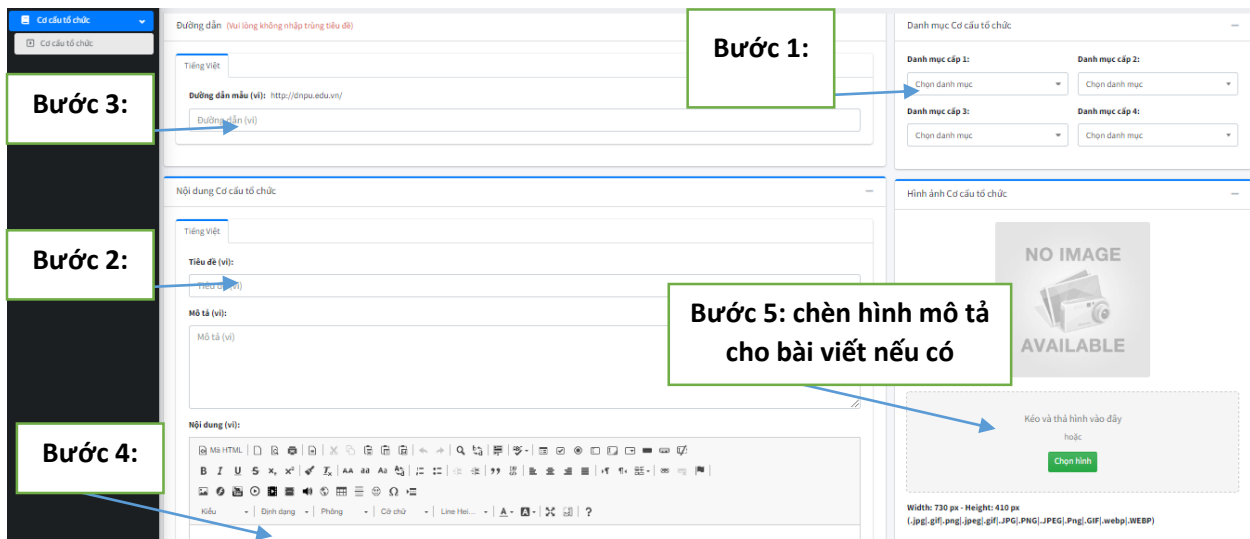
Cơ cấu tổ chức
Cơ cấu tổ chức

Đường dẫn (Vui lòng không nhập trùng tiêu đề)

Tiếng Việt

Bước 3:

Đường dẫn mẫu (vi): http://dnpu.edu.vn/

Đường dẫn (vi)

Bước 1:

Danh mục Cơ cấu tổ chức

Danh mục cấp 1:
Chọn danh mục
Danh mục cấp 2:
Chọn danh mục
Danh mục cấp 3:
Chọn danh mục
Danh mục cấp 4:
Chọn danh mục

Nội dung Cơ cấu tổ chức

Tiếng Việt

Bước 2:

Tiêu đề (vi):
Tiêu đề (vi)

Mô tả (vi):
Mô tả (vi)

Hình ảnh Cơ cấu tổ chức

NO IMAGE
AVAILABLE

Bước 5: chèn hình mô tả cho bài viết nếu có

Kéo và thả hình vào đây
hoặc
Chọn hình

Width: 730 px - Height: 410 px
(.jpg|.gif|.png|.jpeg|.gif|.JPG|.PNG|.JPEG|.Png|.GIF|.webp|.WEBP)

Nội dung (vi):

Bước 4:

Mã HTML
Kiểu
Định dạng
Phông
Cỡ chữ
Line Hei...
?